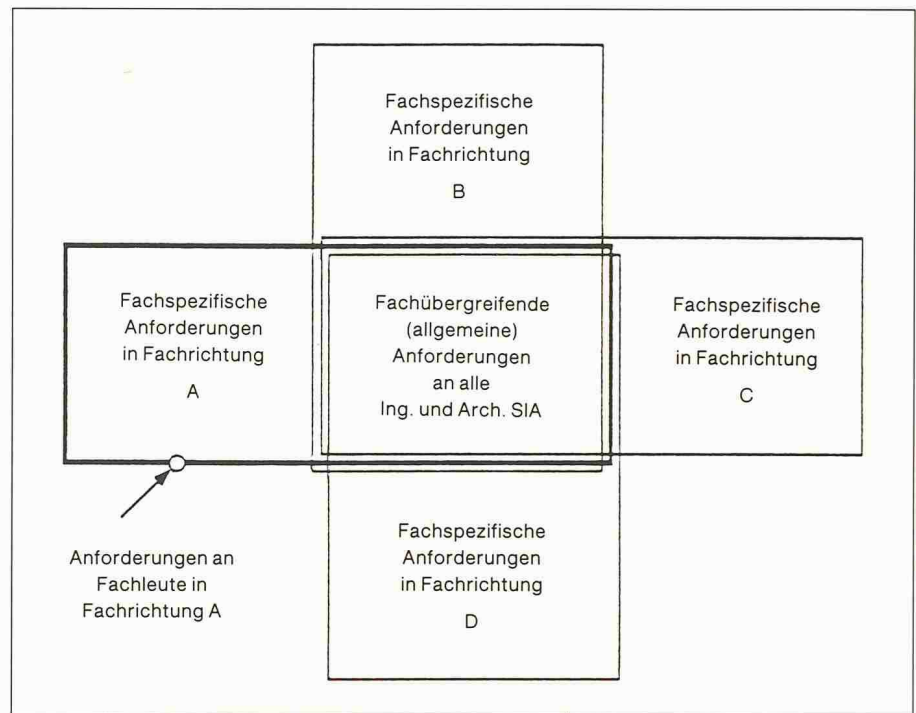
Fachspezifische Anforderungen in Fachrichtung

B

Fachspezifische Anforderungen in Fachrichtung

A

Fachübergreifende (allgemeine) Anforderungen an alle Ing. und Arch. SIA

Fachspezifische Anforderungen in Fachrichtung

C

Fachspezifische Anforderungen in Fachrichtung

D

Anforderungen an Fachleute in Fachrichtung A